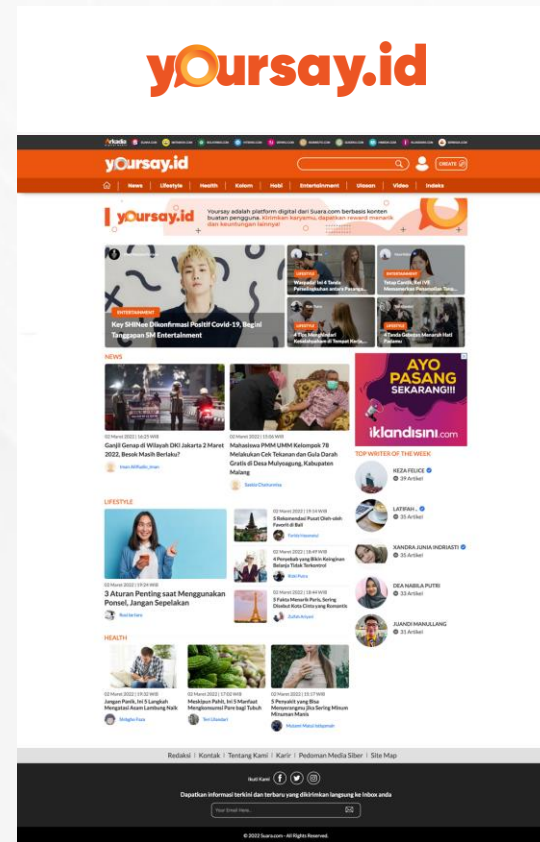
yoursay.id

yoursay.id

CREATE

News | Lifestyle | Health | Kolom | Hobi | Entertainment | Ulasan | Video | Indeks

yoursay.id

Yoursay adalah platform digital dari Suara.com berbasis konten buatan pengguna. Kirimkan karyamu, dapatkan reward menarik dan keuntungan lainnya!

ENTERTAINMENT

Key SHINee Dikonfirmasi Positif Covid-19, Begini Tanggapan SM Entertainment

LIFESTYLE

ENTERTAINMENT

LIFESTYLE

LIFESTYLE

NEWS

02 Maret 2022 | 16:25 WIB

Ganjil Genap di Wilayah DKI Jakarta 2 Maret 2022, Besok Masih Berlaku?

02 Maret 2022 | 15:56 WIB

Mahasiswa PMM UMM Kelompok 78 Melakukan Cek Tekanan dan Gula Darah Gratis di Desa Mulyoagung, Kabupaten Malang

AYO PASANG SEKARANG!!!

iklandisini.com

TOP WRITER OF THE WEEK

REZA FELICE
29 Artikel

LATIFAH...
35 Artikel

XANDRA JUNIA INDRIASTI
35 Artikel

DEA NABILA PUTRI
33 Artikel

JUANDI MANULLANG
31 Artikel

LIFESTYLE

02 Maret 2022 | 19:24 WIB

3 Aturan Penting saat Menggunakan Ponsel, Jangan Sepelekan

02 Maret 2022 | 19:54 WIB
5 Rekomendasi Pusat Oleh-oleh Favorit di Bali

02 Maret 2022 | 18:49 WIB
4 Penyebab yang Bikin Keinginan Belanja Tidak Terkontrol

02 Maret 2022 | 18:44 WIB
5 Fakta Menarik Paris, Sering Disebut Kota Cinta yang Romantis

HEALTH

02 Maret 2022 | 19:32 WIB
Jangan Panik, Ini 5 Langkah Mengatasi Asam Lambung Naik

02 Maret 2022 | 17:03 WIB
Meskipun Pahit, Ini 5 Manfaat Mengkonsumsi Pare bagi Tubuh

02 Maret 2022 | 15:17 WIB
5 Penyakit yang Bisa Menyerangmu jika Sering Minum Minuman Manis

Redaksi | Kontak | Tentang Kami | Karir | Pedoman Media Siber | Site Map

Ikuti Kami

Dapatkan informasi terkini dan terbaru yang dikirimkan langsung ke Inbox anda

Your Email Here...

© 2022 Suara.com - All Rights Reserved.